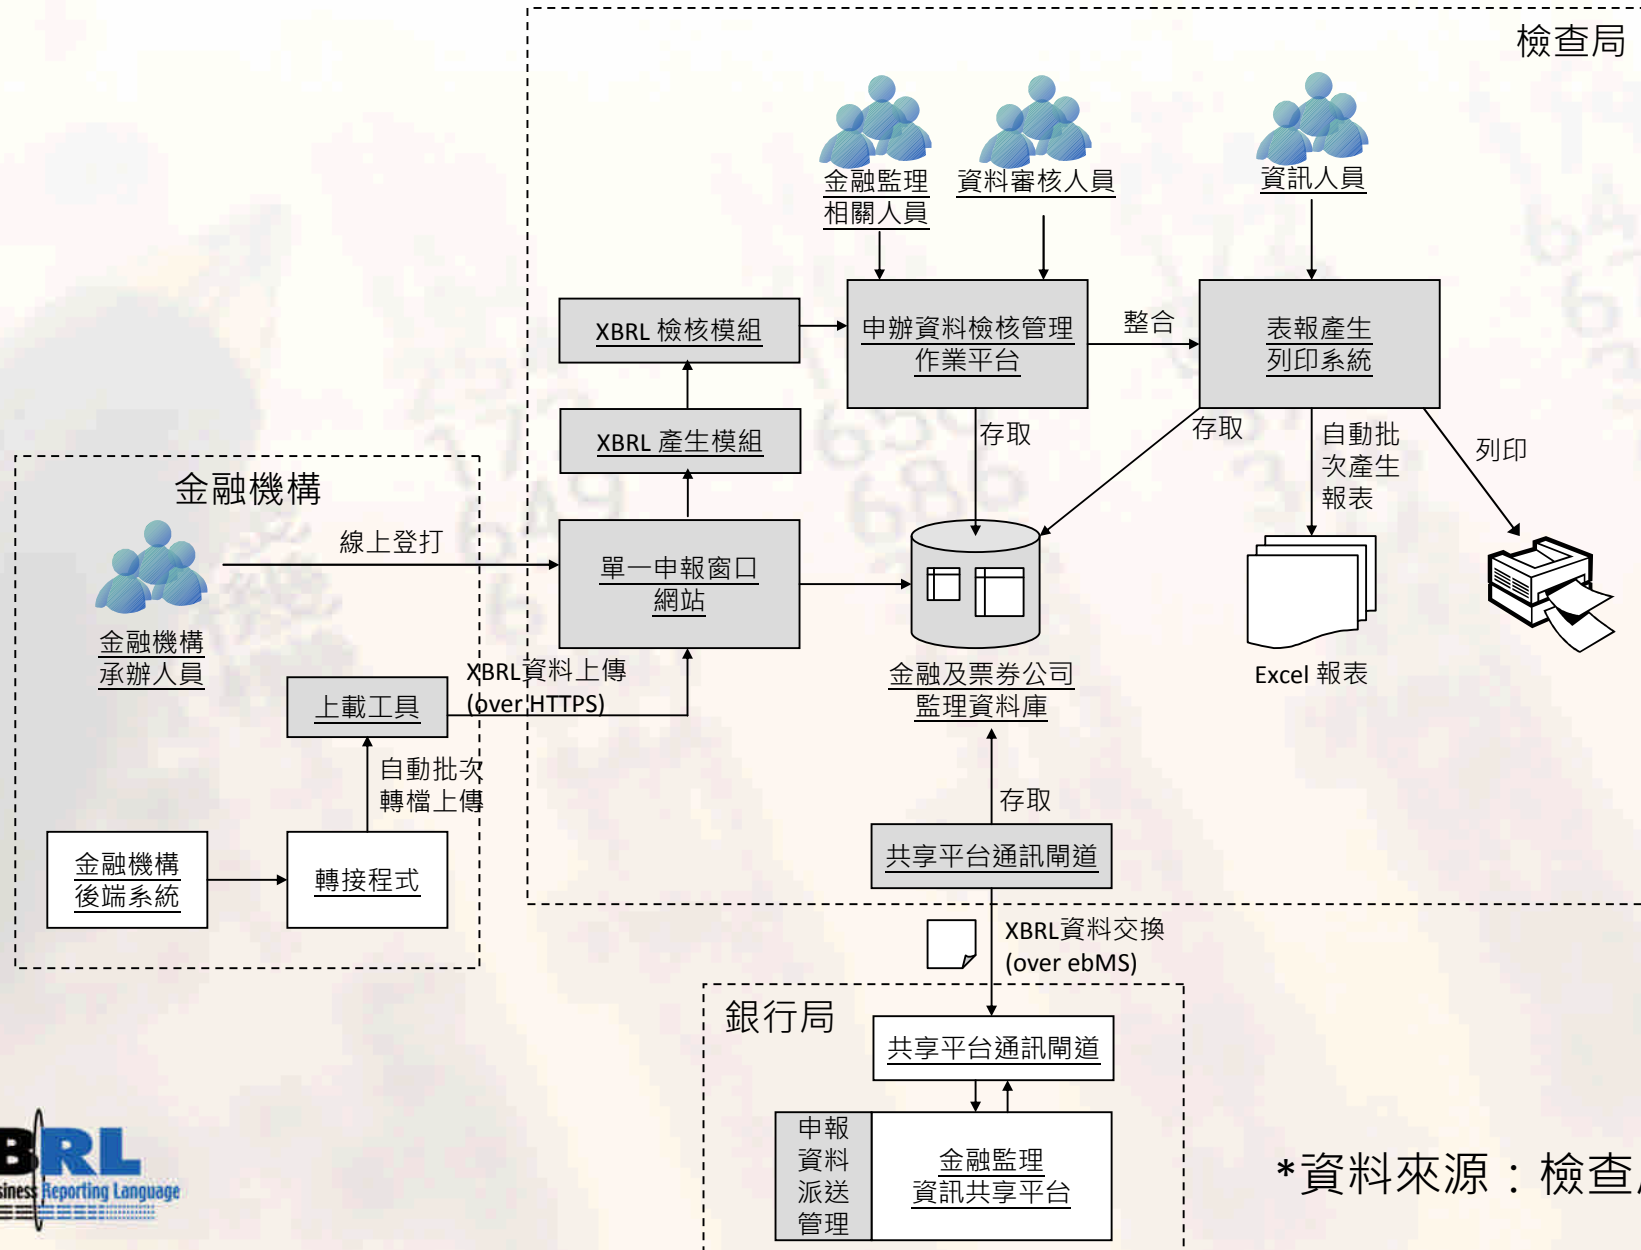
檢查局

金融監理相關人員

資料審核人員

資訊人員

XBRL 檢核模組

申辦資料檢核管理作業平台

整合

表報產生列印系統

XBRL 產生模組

存取

存取

自動批次產生報表

列印

金融機構

線上登打

單一申報窗口網站

金融機構承辦人員

XBRL資料上傳 (over HTTPS)

上載工具

金融及票券公司監理資料庫

Excel 報表

自動批次轉檔上傳

存取

金融機構後端系統

轉接程式

共享平台通訊閘道

XBRL資料交換 (over ebMS)

銀行局

共享平台通訊閘道

申報資料派送管理

金融監理資訊共享平台

*資料來源：檢查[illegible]

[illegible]BRL
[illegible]siness Reporting Language